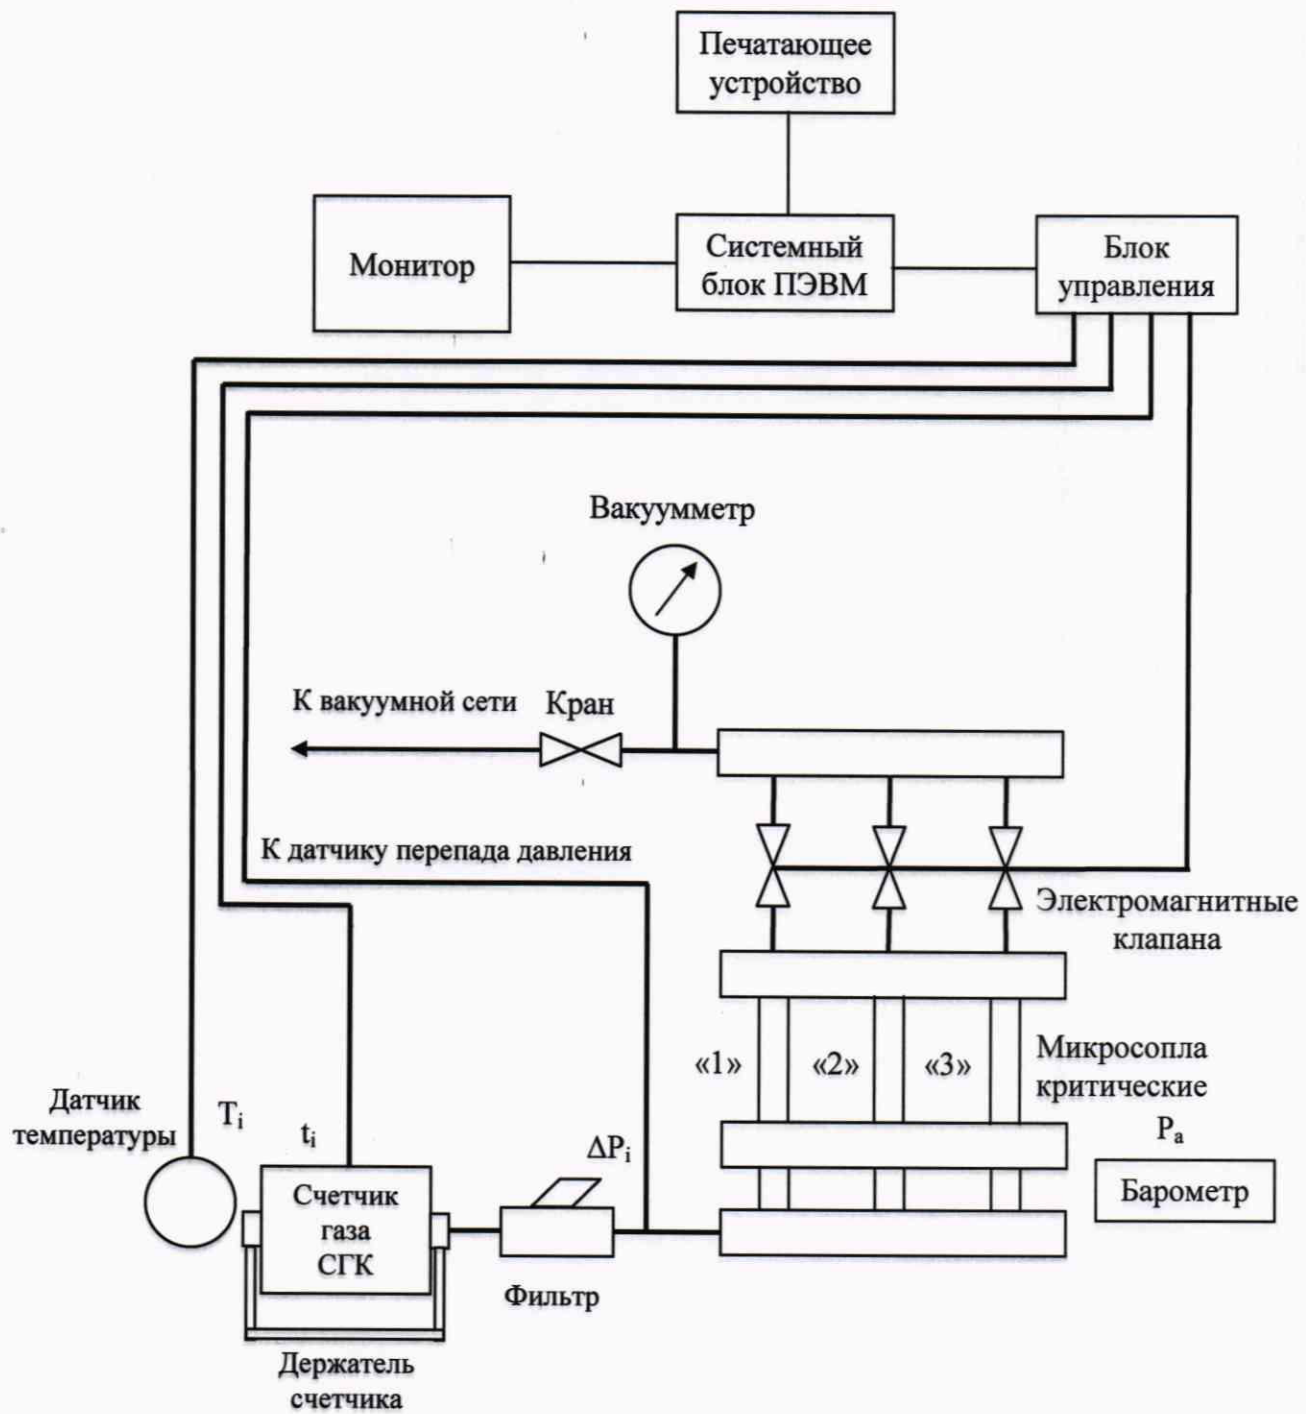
Печатающее устройство

Монитор

Системный блок ПЭВМ

Блок управления

Вакуумметр

К вакуумной сети

Кран

К датчику перепада давления

Электромагнитные клапана

«1»

«2»

«3»

Микросопла критические

$P_a$

Барометр

Датчик температуры

$T_i$

$t_i$

$\Delta P_i$

Счетчик газа СГК

Фильтр

Держатель счетчика